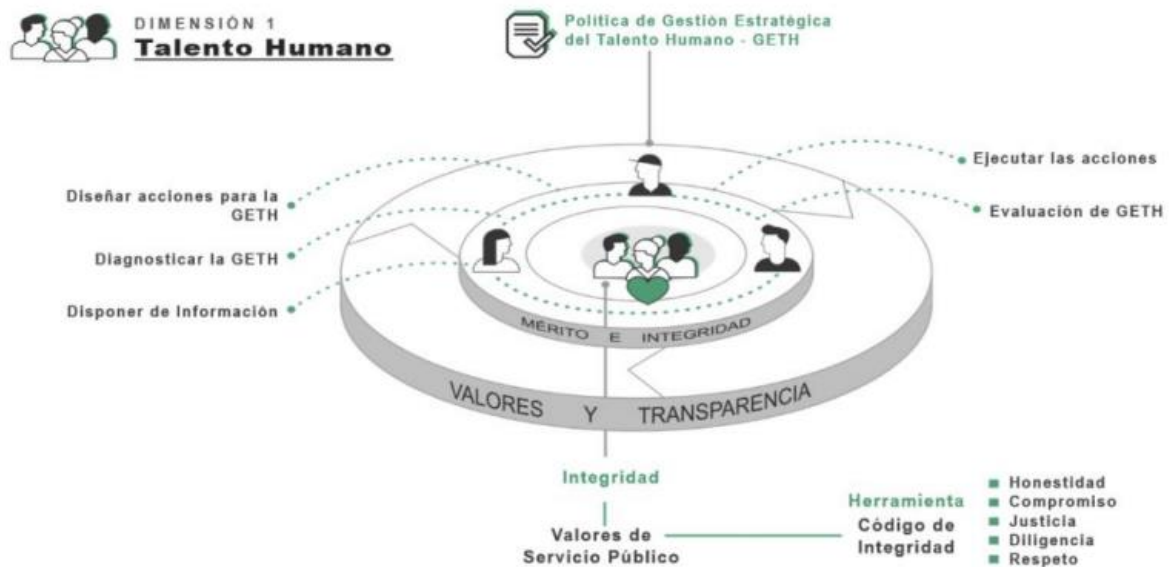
DIMENSIÓN 1
Talento Humano

Política de Gestión Estratégica del Talento Humano - GETH

Diseñar acciones para la GETH

Diagnosticar la GETH

Disponer de Información

Ejecutar las acciones

Evaluación de GETH

MÉRITO E INTEGRIDAD

VALORES Y TRANSPARENCIA

Integridad

Valores de Servicio Público

Herramienta
Código de Integridad

Honestidad
Compromiso
Justicia
Diligencia
Respeto